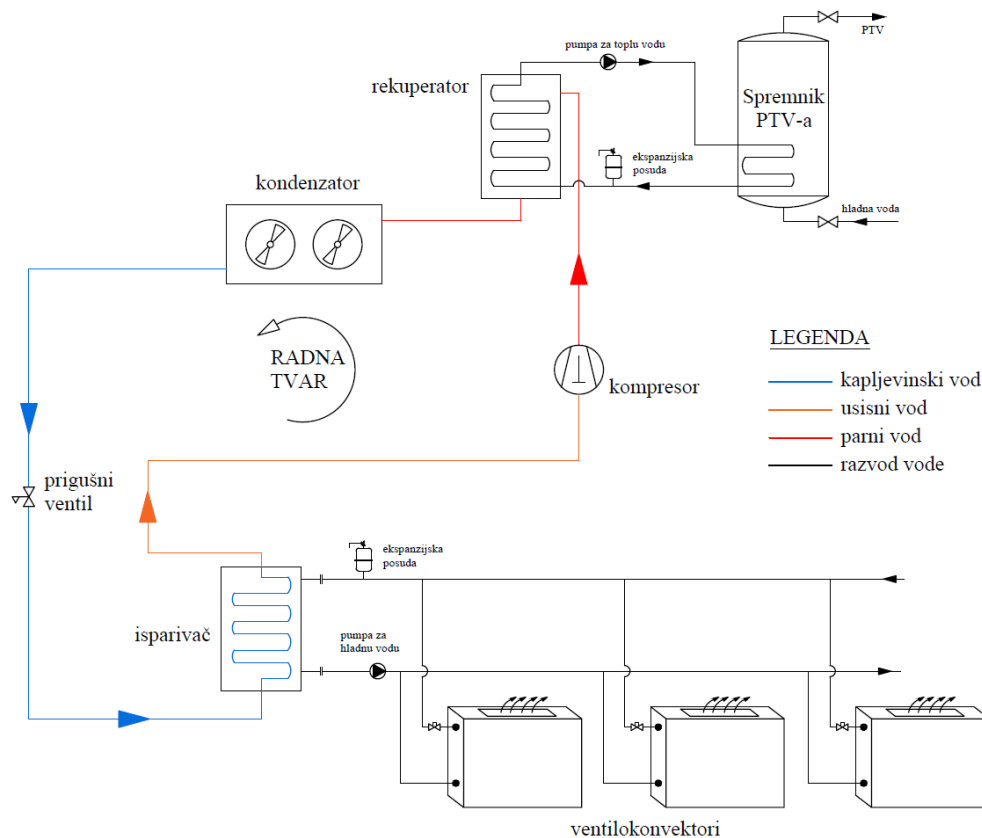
PTV

pumpa za toplu vodu

rekuperator

Spremnik PTV-a

ekspanzijska posuda

hladna voda

kondenzator

RADNA TVAR

kompresor

LEGENDA

kapljevinski vod

usisni vod

parni vod

razvod vode

prigušni ventil

ekspanzijska posuda

isparivač

pumpa za hladnu vodu

ventilokonvektori